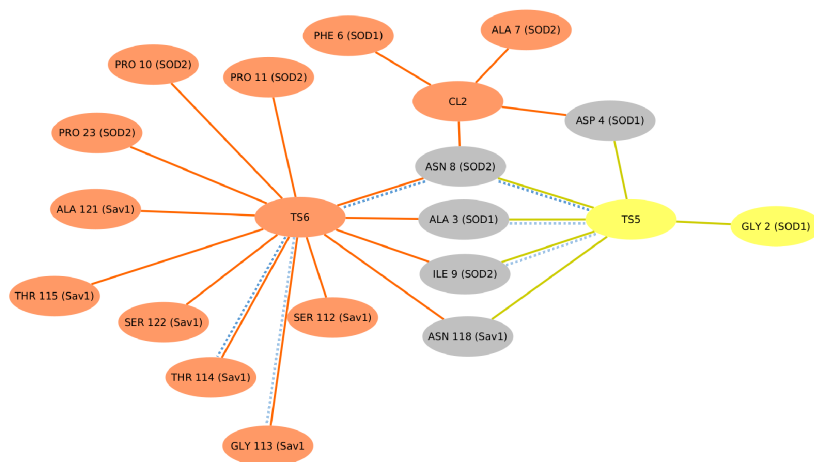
PHE 6 (SOD1)

ALA 7 (SOD2)

PRO 10 (SOD2)

PRO 11 (SOD2)

CL2

ASP 4 (SOD1)

PRO 23 (SOD2)

ASN 8 (SOD2)

ALA 121 (Sav1)

TS6

ALA 3 (SOD1)

TS5

GLY 2 (SOD1)

ILE 9 (SOD2)

THR 115 (Sav1)

SER 122 (Sav1)

SER 112 (Sav1)

ASN 118 (Sav1)

THR 114 (Sav1)

GLY 113 (Sav1